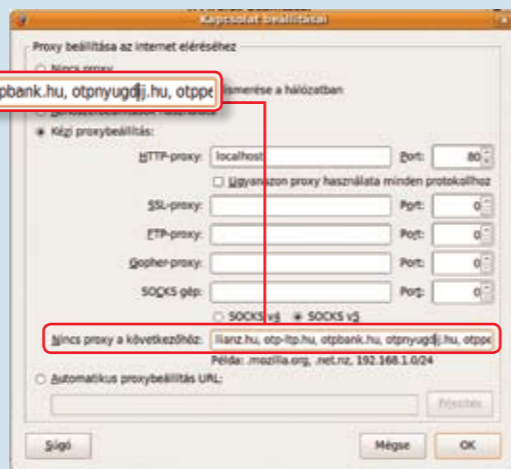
Kapcsolat beállításai

Proxy beállítása az internet eléréséhez

Nincs proxy

pbank.hu, otpnyugdíj.hu, otppe

ismerése a hálózatban

Kézi proxybeállítás:

HTTP-proxy: localhost Port: 80

Ugyanazon proxy használata minden protokollhoz

SSL-proxy: Port: 0

FTP-proxy: Port: 0

Gopher-proxy: Port: 0

SOCKS gép: Port: 0

SOCKS v4 SOCKS v5

Nincs proxy a következőhöz: llianz.hu, otp-ltp.hu, otpbank.hu, otpnyugdíj.hu, otppe

Példa: .mozilla.org, .net.nz, 192.168.1.0/24

Automatikus proxybeállítás URL:

Frissítés

Súgó

Mégse

OK